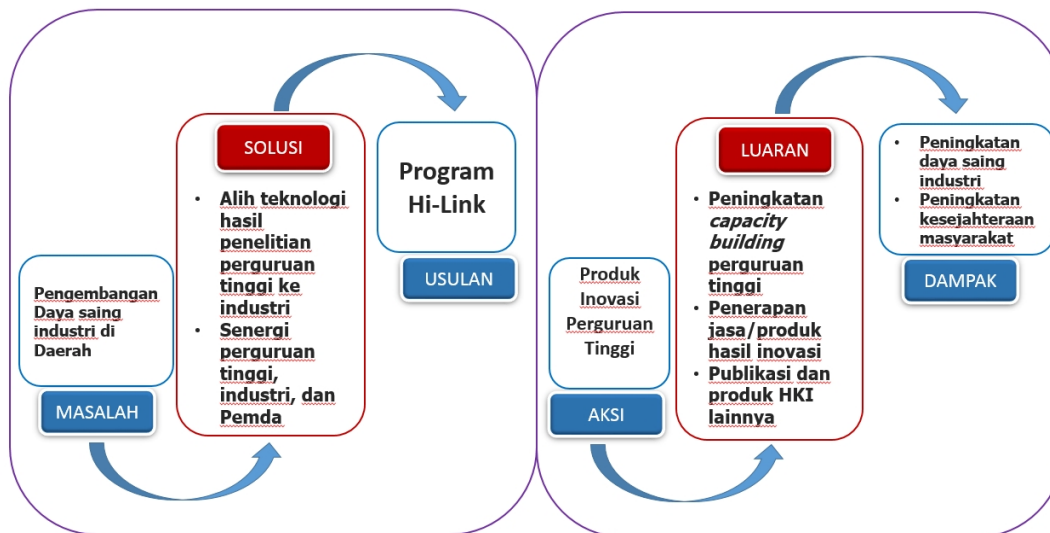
Pengembangan Daya saing industri di Daerah

MASALAH

SOLUSI

- Alih teknologi hasil penelitian perguruan tinggi ke industri
- Senergi perguruan tinggi, industri, dan Pemda

Program Hi-Link

USULAN

Produk Inovasi Perguruan Tinggi

AKSI

LUARAN

- Peningkatan *capacity building* perguruan tinggi
- Penerapan jasa/produk hasil inovasi
- Publikasi dan produk HKI lainnya

- Peningkatan daya saing industri
- Peningkatan kesejahteraan masyarakat

DAMPAK